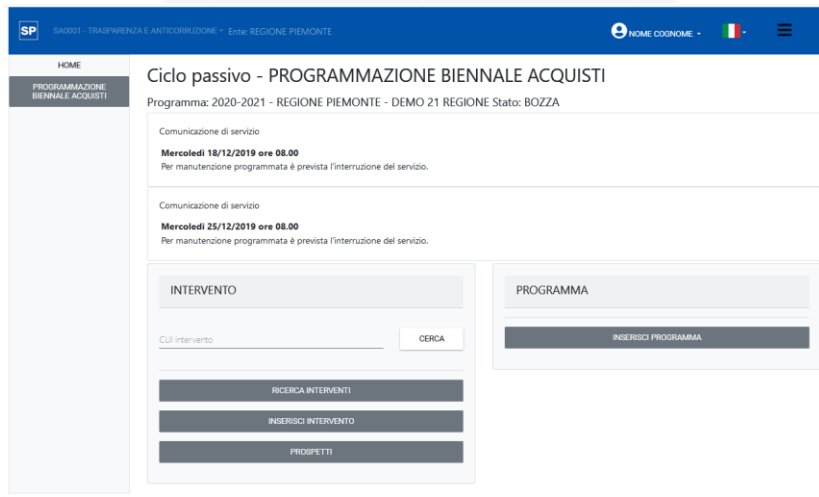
SP SA0001 - TRASPARENZA E ANTICORRUZIONE • Ente: REGIONE PIEMONTE

NOME COGNOME

HOME

PROGRAMMAZIONE BIENNALE ACQUISTI

Ciclo passivo - PROGRAMMAZIONE BIENNALE ACQUISTI

Programma: 2020-2021 - REGIONE PIEMONTE - DEMO 21 REGIONE Stato: BOZZA

Comunicazione di servizio

Mercoledì 18/12/2019 ore 08.00
Per manutenzione programmata è prevista l'interruzione del servizio.

Comunicazione di servizio

Mercoledì 25/12/2019 ore 08.00
Per manutenzione programmata è prevista l'interruzione del servizio.

INTERVENTO

CUI intervento

CERCA

RICERCA INTERVENTI

INSERISCI INTERVENTO

PROSPETTI

PROGRAMMA

INSERISCI PROGRAMMA